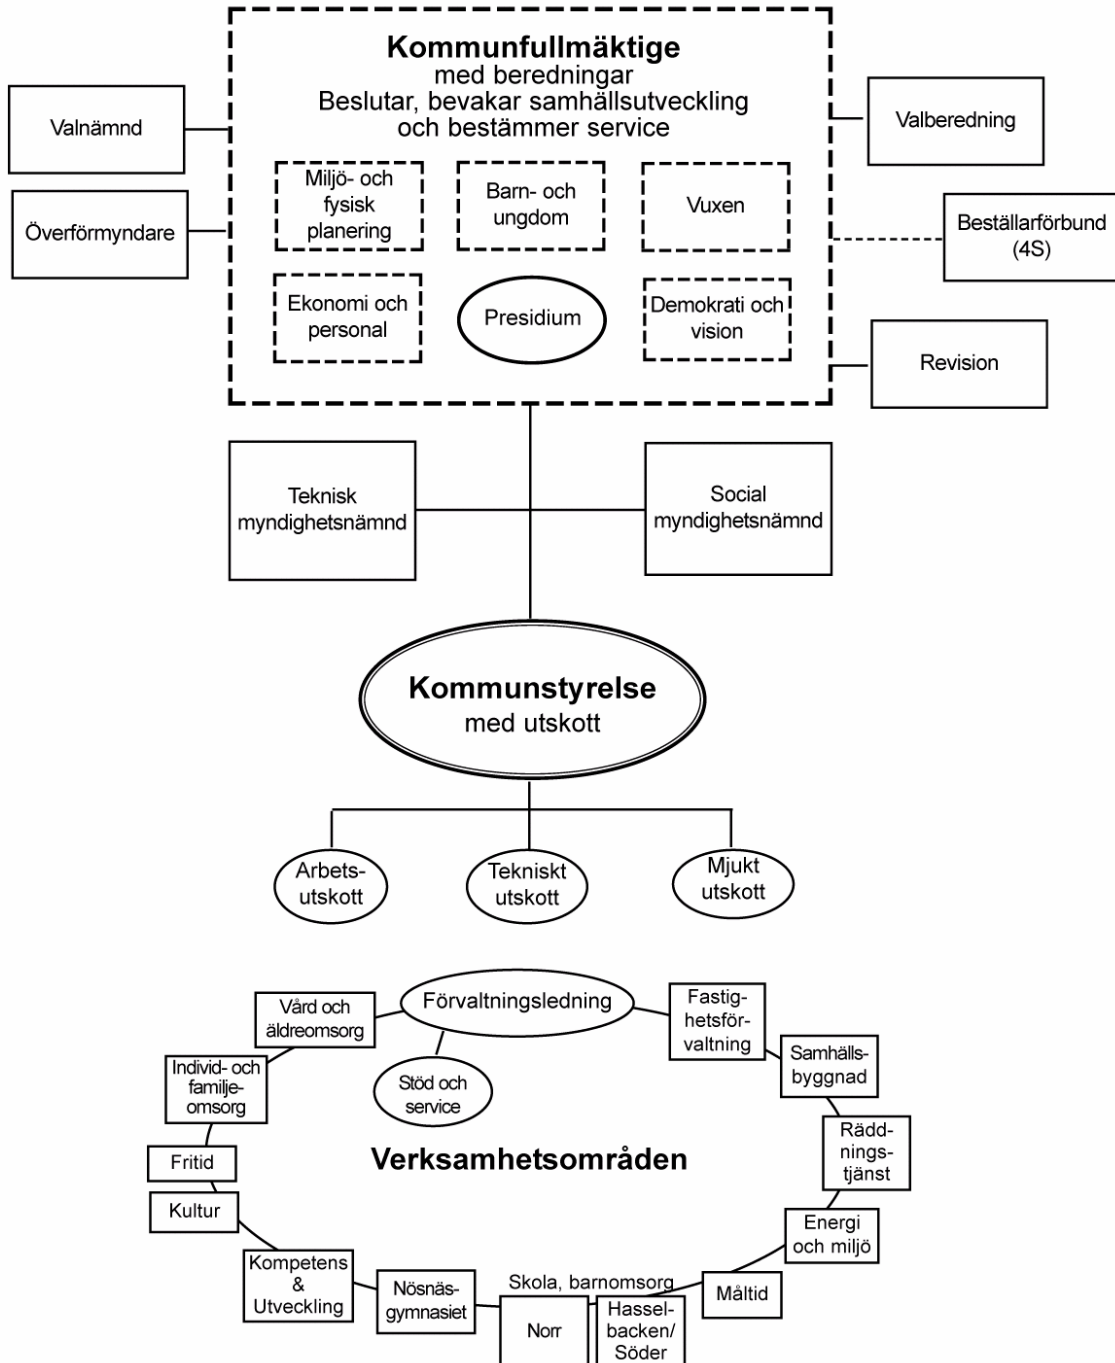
Kommunfullmäktige
med beredningar
Beslutar, bevakar samhällsutveckling och bestämmer service

Valnämnd

Överförmyndare

Valberedning

Beställarförbund (4S)

Revision

Miljö- och fysisk planering

Barn- och ungdom

Vuxen

Ekonomi och personal

Presidium

Demokrati och vision

Teknisk myndighetsnämnd

Social myndighetsnämnd

Kommunstyrelse
med utskott

Arbetsutskott

Tekniskt utskott

Mjukt utskott

Förvaltningsledning

Vård och äldreomsorg

Stöd och service

Fastighetsförvaltning

Samhällsbyggnad

Individ- och familjeomsorg

Räddningstjänst

Verksamhetsområden

Fritid

Kultur

Energi och miljö

Kompetens & Utveckling

Nösnäsgymnasiet

Skola, barnomsorg

Norr

Hasselbacken/ Söder

Måltid